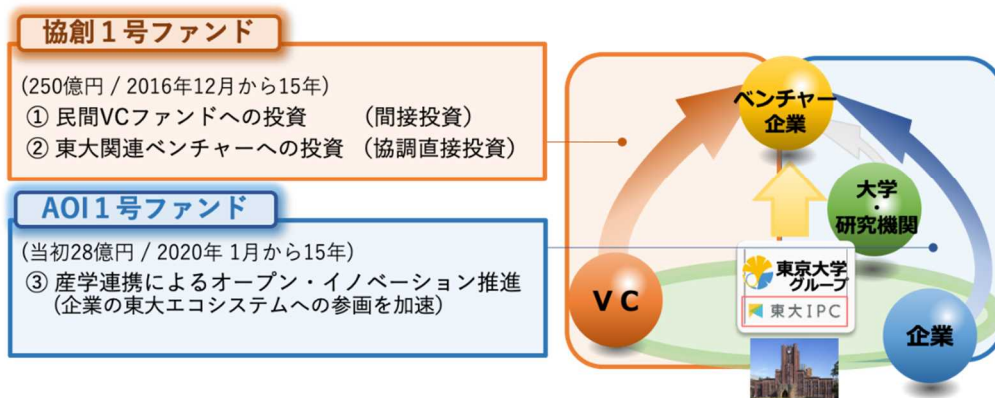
協創１号ファンド

(250億円 / 2016年12月から15年)
① 民間VCファンドへの投資　　(間接投資)
② 東大関連ベンチャーへの投資 (協調直接投資)

AOI１号ファンド

(当初28億円 / 2020年 1月から15年)
③ 産学連携によるオープン・イノベーション推進
(企業の東大エコシステムへの参画を加速)

ベンチャー企業

大学・研究機関

東京大学グループ

東大IPC

ＶＣ

企業